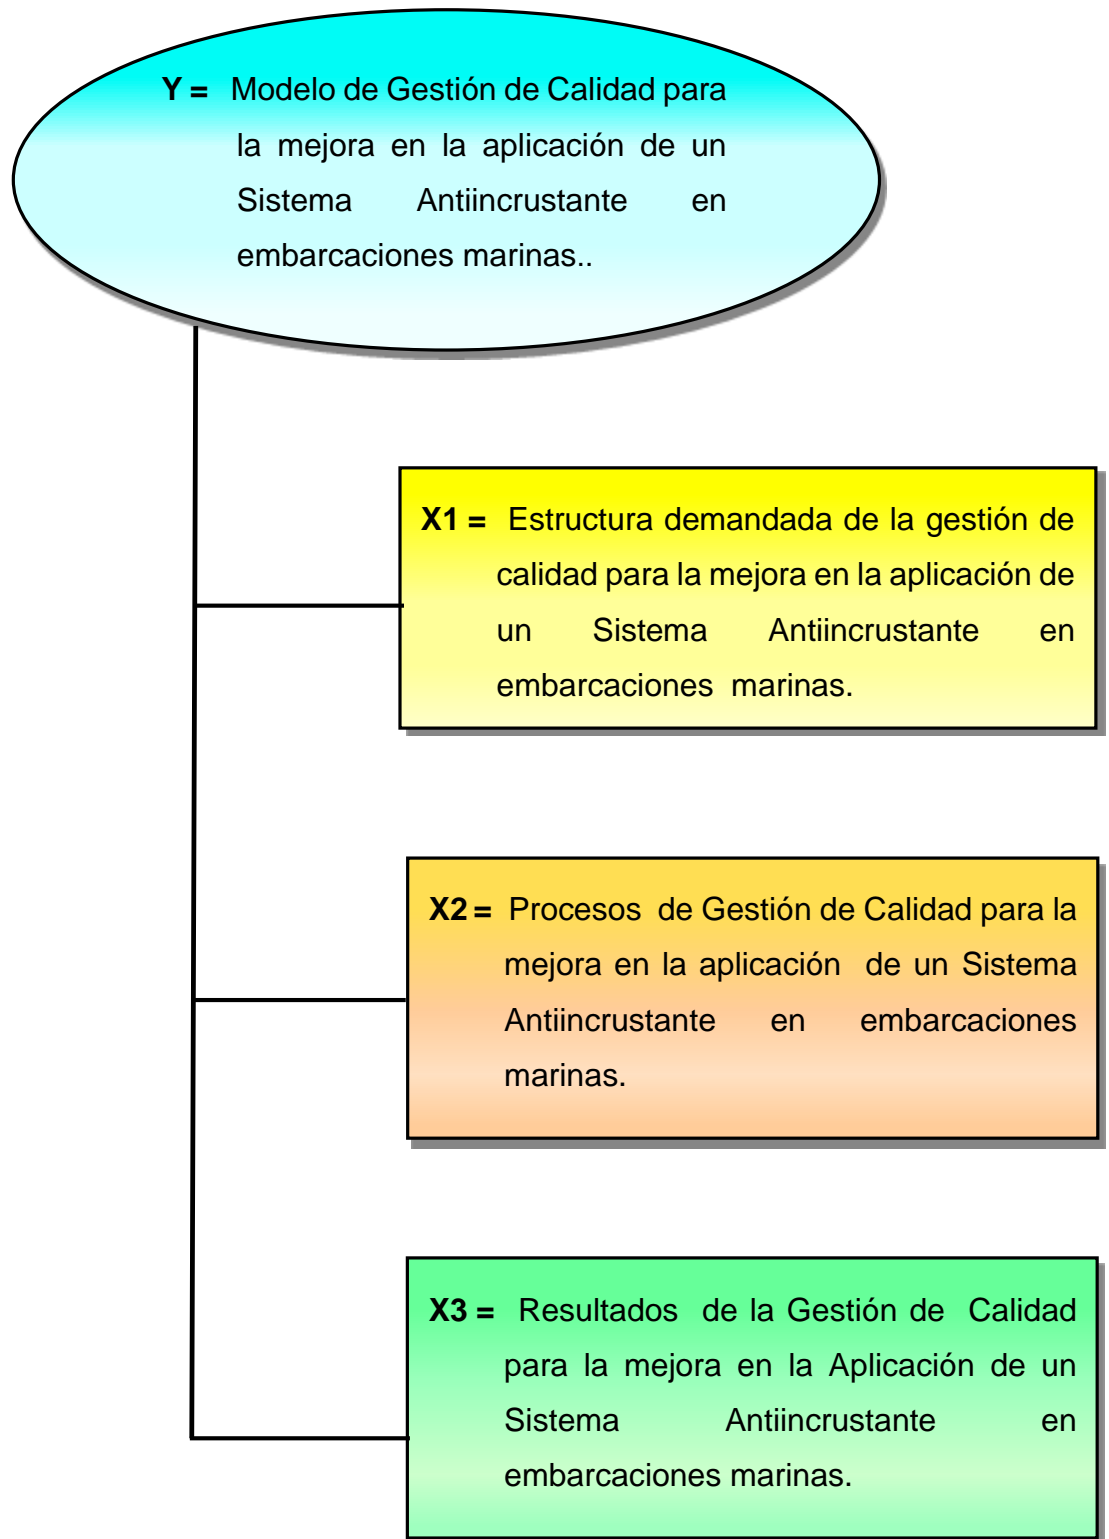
Y = Modelo de Gestión de Calidad para la mejora en la aplicación de un Sistema Antiincrustante en embarcaciones marinas..

X1 = Estructura demandada de la gestión de calidad para la mejora en la aplicación de un Sistema Antiincrustante en embarcaciones marinas.

X2 = Procesos de Gestión de Calidad para la mejora en la aplicación de un Sistema Antiincrustante en embarcaciones marinas.

X3 = Resultados de la Gestión de Calidad para la mejora en la Aplicación de un Sistema Antiincrustante en embarcaciones marinas.